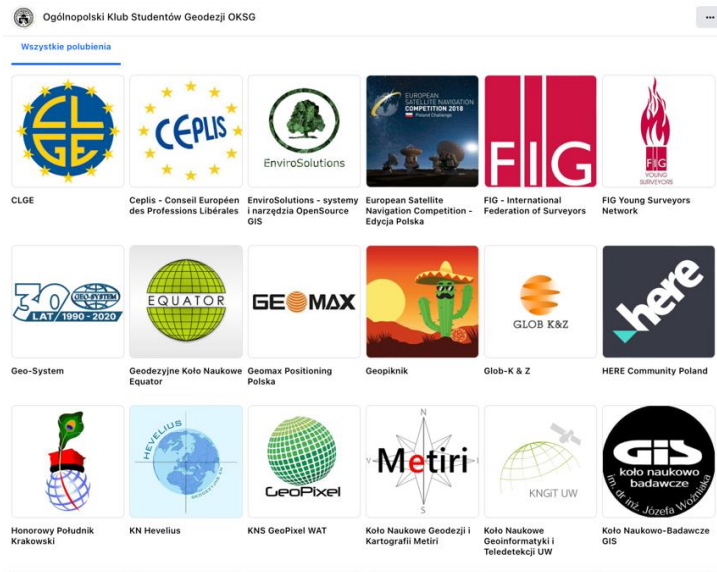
Ogólnopolski Klub Studentów Geodezji OKSG

...

Wszystkie polubienia

CLGE

CLGE

CEPLIS

Ceplis - Conseil Européen des Professions Libérales

EnviroSolutions

EnviroSolutions - systemy i narzędzia OpenSource GIS

EUROPEAN SATELLITE NAVIGATION COMPETITION 2018 Poland Challenge

European Satellite Navigation Competition - Edycja Polska

FIG

FIG - International Federation of Surveyors

FIG YOUNG SURVEYORS

FIG Young Surveyors Network

30 LAT 1990 - 2020 GEO-SYSTEM

Geo-System

EQUATOR

Geodezyjne Koło Naukowe Equator

GEOMAX

Geomax Positioning Polska

Geopiknik

GLOB K&Z

Glob-K & Z

here

HERE Community Poland

Honorowy Południk Krakowski

HEVELIUS

KN Hevelius

GeoPixel

KNS GeoPixel WAT

N V Metiri S

Koło Naukowe Geodezji i Kartografii Metiri

KNGIT UW

Koło Naukowe Geoinformatyki i Teledetekcji UW

GIS koło naukowo badawcze im. dr inż. Józefa Woźniaka

Koło Naukowo-Badawcze GIS